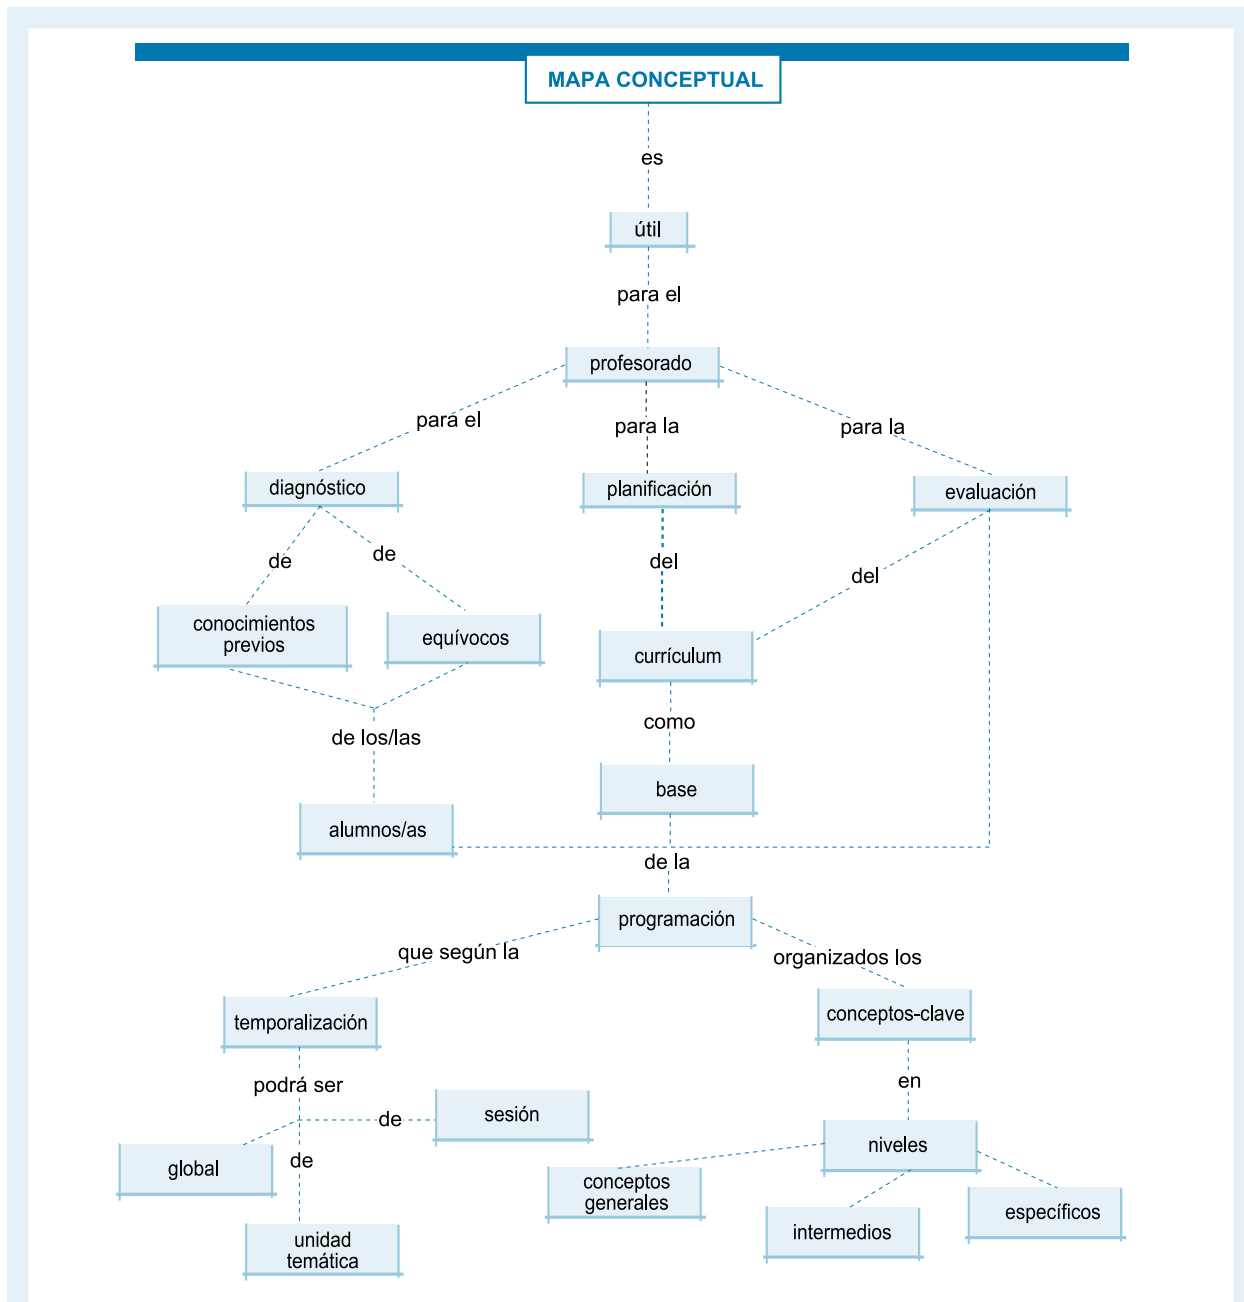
MAPA CONCEPTUAL

es

útil

para el

profesorado

para el

para la

para la

diagnóstico

planificación

evaluación

de

de

del

del

conocimientos previos

equívocos

currículum

de los/las

como

alumnos/as

base

de la

programación

que según la

organizados los

temporalización

conceptos-clave

podrá ser

en

de

sesión

global

de

niveles

conceptos generales

intermedios

específicos

unidad temática